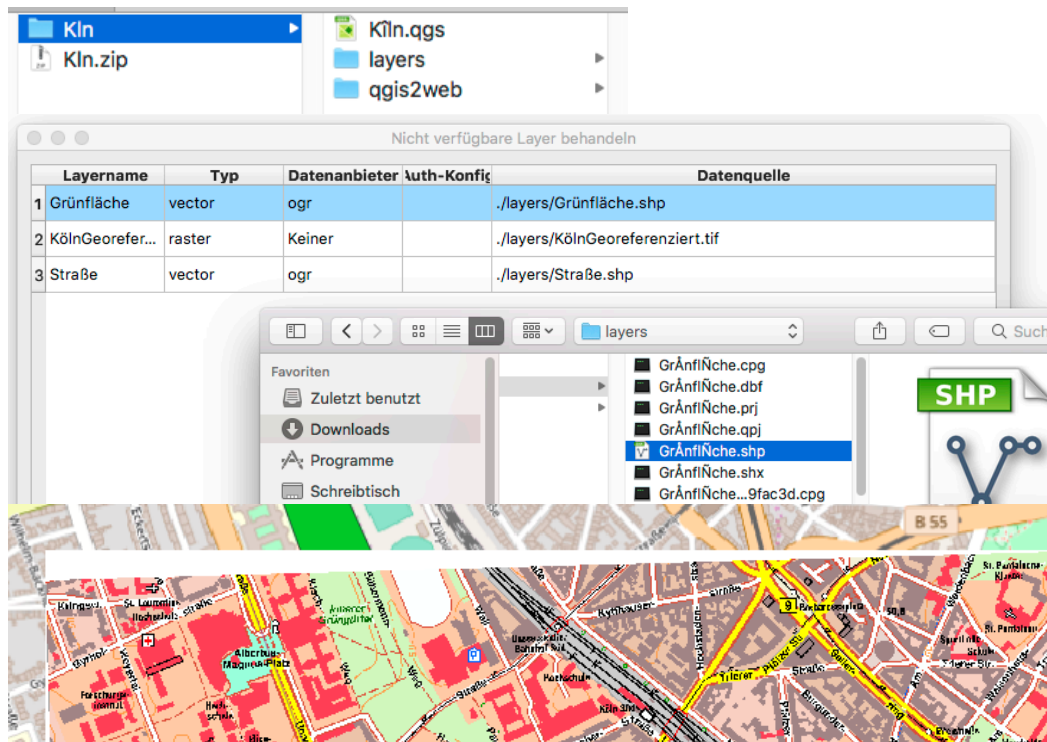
Kln
Kln.zip
Kîln.qgs
layers
qgis2web

Nicht verfügbare Layer behandeln

| | Layername | Typ | Datenanbieter | Auth-Konfig | Datenquelle |
|---|---|---|---|---|---|
| 1 | Grünfläche | vector | ogr | | ./layers/Grünfläche.shp |
| 2 | KölnGeorefer... | raster | Keiner | | ./layers/KölnGeoreferenziert.tif |
| 3 | Straße | vector | ogr | | ./layers/Straße.shp |

layers
Such
Favoriten
Zuletzt benutzt
Downloads
Programme
Schreibtisch
GrÅnflÑche.cpg
GrÅnflÑche.dbf
GrÅnflÑche.prj
GrÅnflÑche.qpj
GrÅnflÑche.shp
GrÅnflÑche.shx
GrÅnflÑche...9fac3d.cpg
SHP

B 55
St. Pantaleon
Albertus-Magnus-Platz
Barbarossaplatz
Trierer
Pfälzer Str.
Straße
Hochschule
Köln Süd
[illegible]